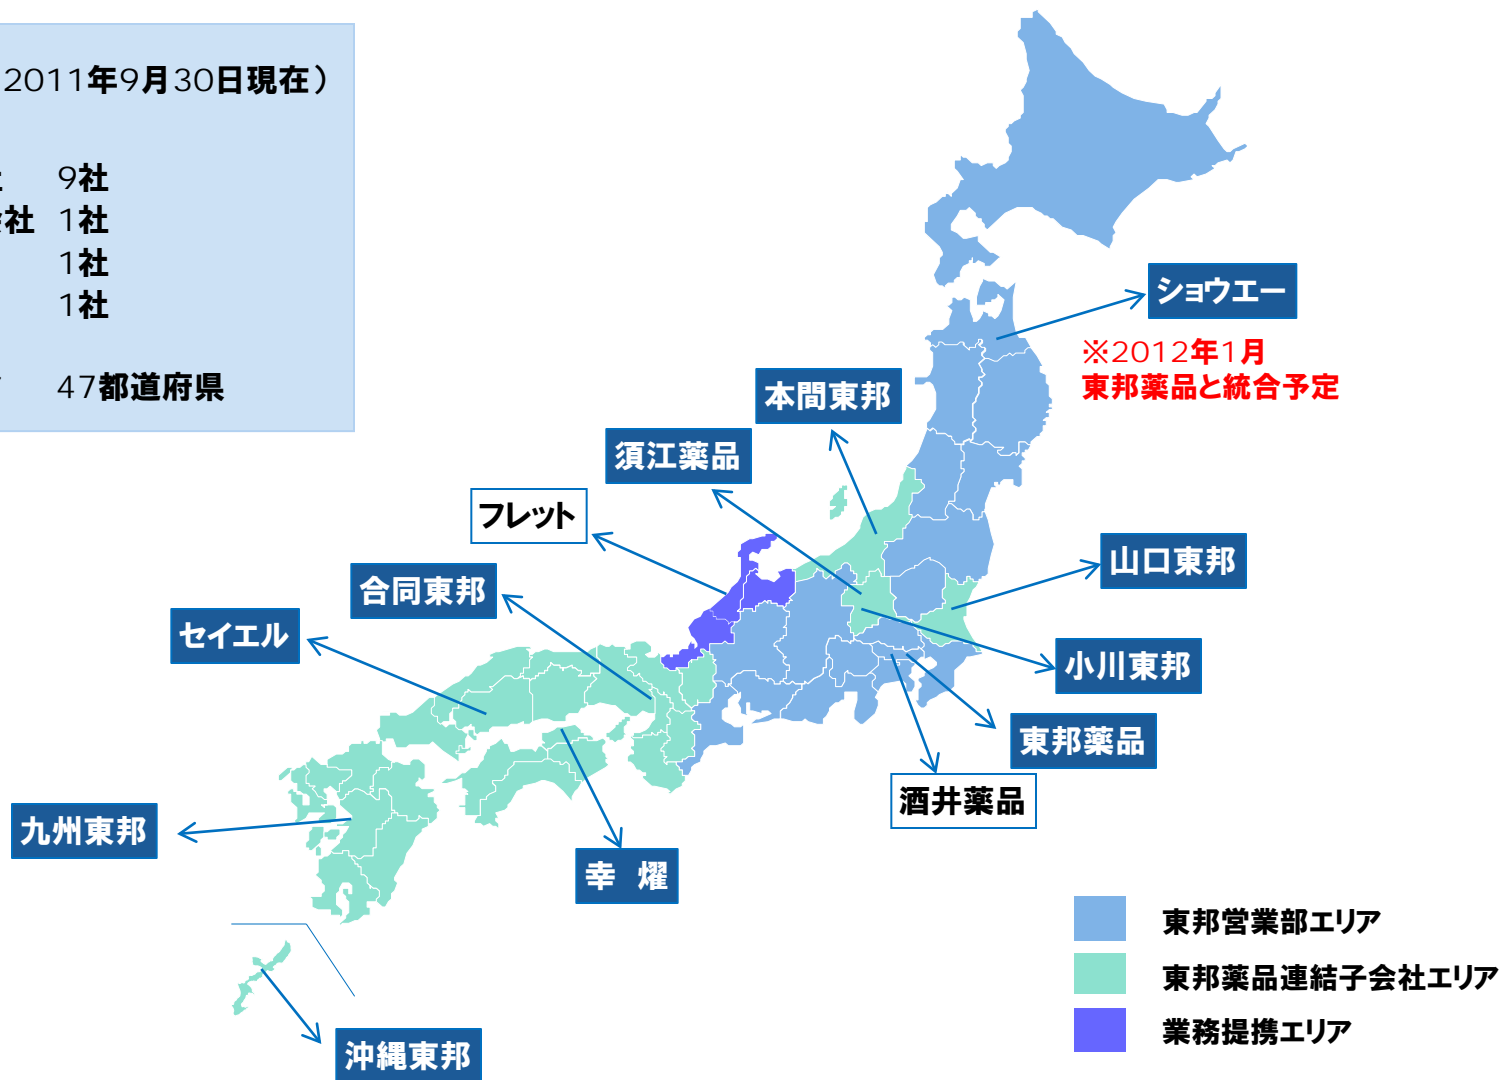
2011年9月30日現在）

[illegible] 9社
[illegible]社 1社
1社
1社

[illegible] 47都道府県

ショウエー
※2012年1月
東邦薬品と統合予定

本間東邦

須江薬品

フレット

山口東邦

合同東邦

セイエル

小川東邦

東邦薬品

酒井薬品

九州東邦

幸 燿

沖縄東邦

東邦営業部エリア
東邦薬品連結子会社エリア
業務提携エリア